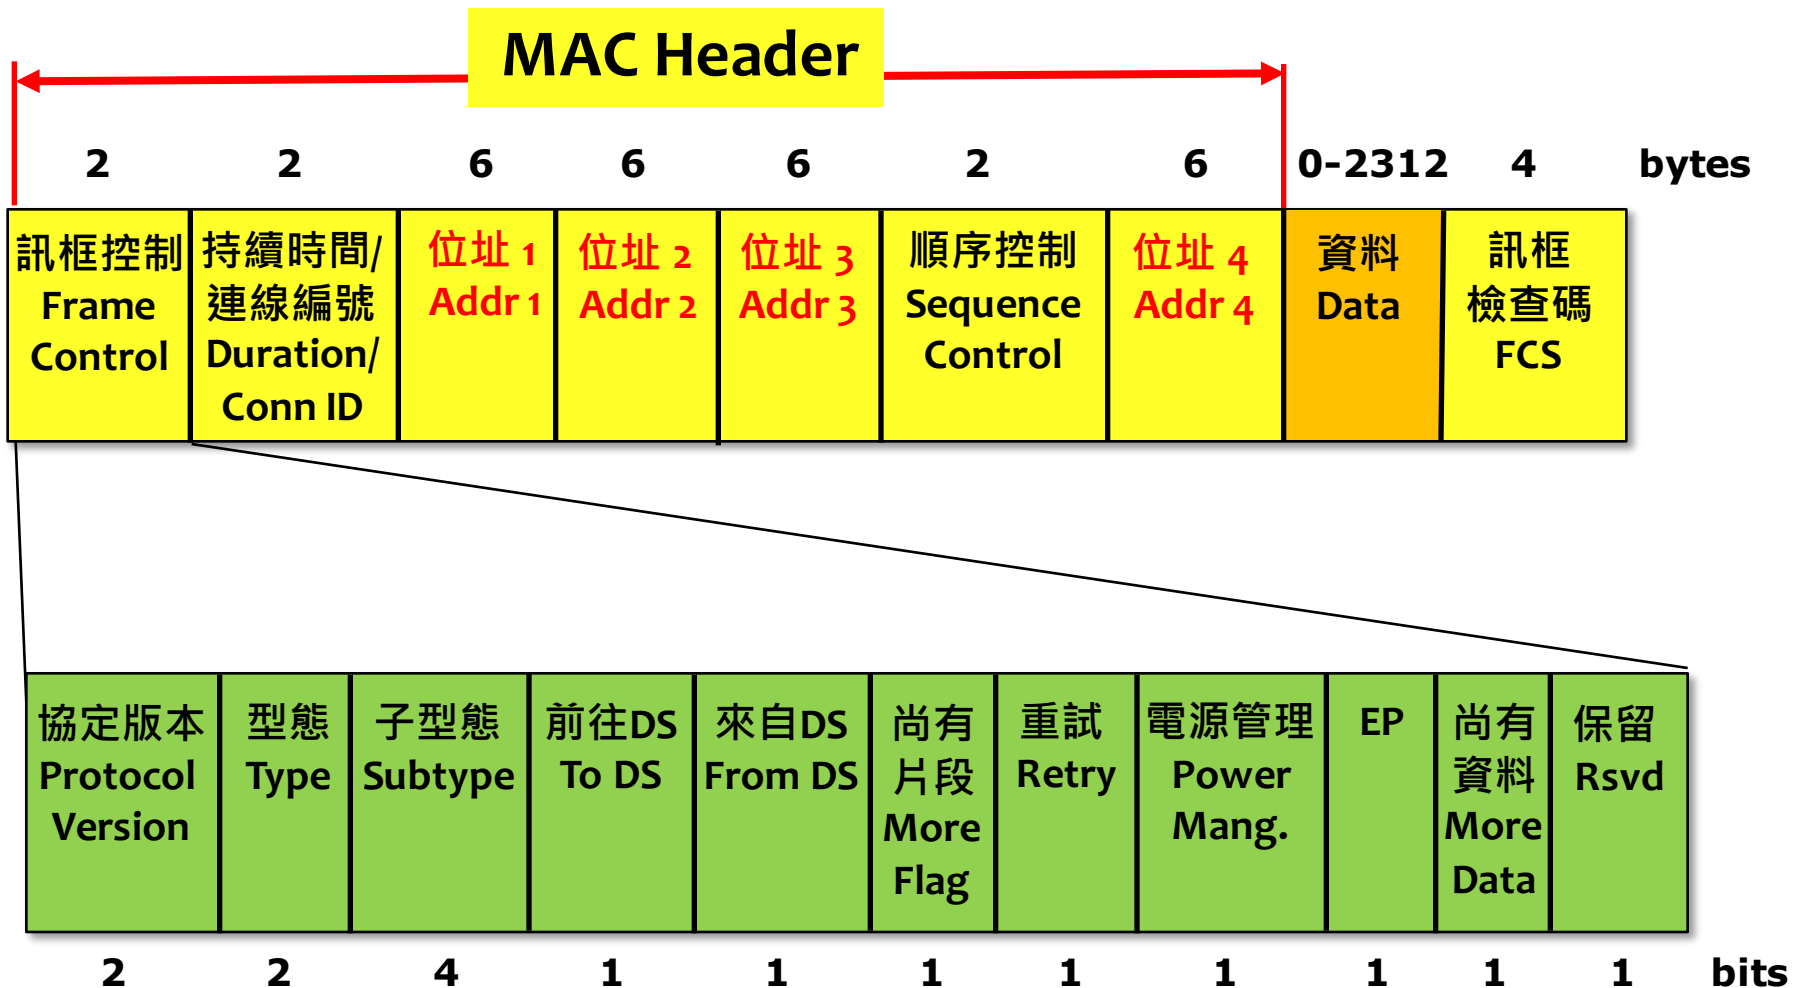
MAC Header

| 2 | 2 | 6 | 6 | 6 | 2 | 6 | 0-2312 | 4 | bytes |
|---|---|---|---|---|---|---|---|---|---|
| 訊框控制 Frame Control | 持續時間/連線編號 Duration/ Conn ID | 位址 1 Addr 1 | 位址 2 Addr 2 | 位址 3 Addr 3 | 順序控制 Sequence Control | 位址 4 Addr 4 | 資料 Data | 訊框檢查碼 FCS | |

| 協定版本 Protocol Version | 型態 Type | 子型態 Subtype | 前往DS To DS | 來自DS From DS | 尚有片段 More Flag | 重試 Retry | 電源管理 Power Mang. | EP | 尚有資料 More Data | 保留 Rsvd | |
|---|---|---|---|---|---|---|---|---|---|---|---|
| 2 | 2 | 4 | 1 | 1 | 1 | 1 | 1 | 1 | 1 | 1 | bits |